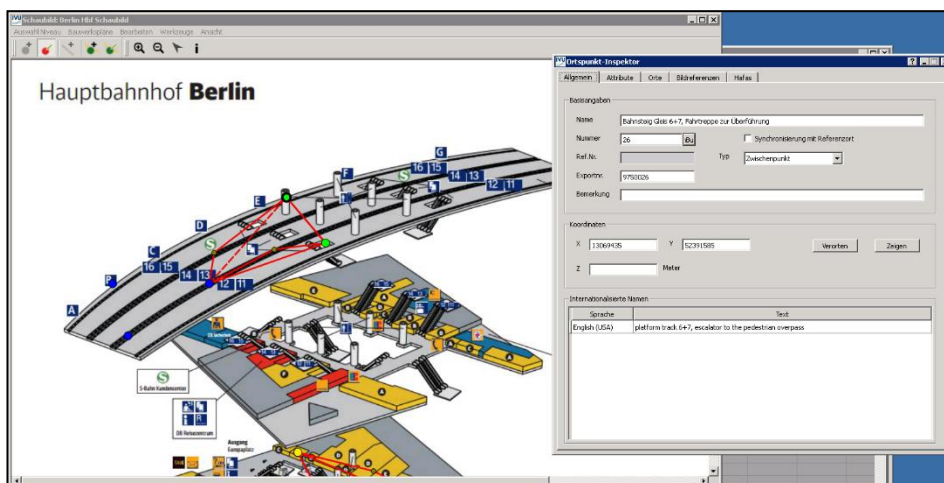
Schaubild: Berlin Hbf Schaubild

Auswahl Niveau Bauwerkspläne Bearbeiten Werkzeuge Ansicht

Hauptbahnhof **Berlin**

A B C D E F G

16 15 14 13 12 11 16 15 14 13 12 11

S-Bahn Kundenzentrum

DB Reisezentrum

Ausgang Europaplatz

Ortspunkt-Inspektor

Allgemein | Attribute | Orte | Bildreferenzen | Hafas

Basisangaben

Name: Bahnsteig Gleis 6+7, Fahrtreppe zur Überführung

Nummer: 26 Bu

Synchronisierung mit Referenzort

Ref.Nr.:

Typ: Zwischenpunkt

Exportnr.: 9750026

Bemerkung:

Koordinaten

X 13069435 Y 52391585 Verorten Zeigen

Z Meter

Internationalisierte Namen

| Sprache | Text |
|---|---|
| English (USA) | platform track 6+7, escalator to the pedestrian overpass |